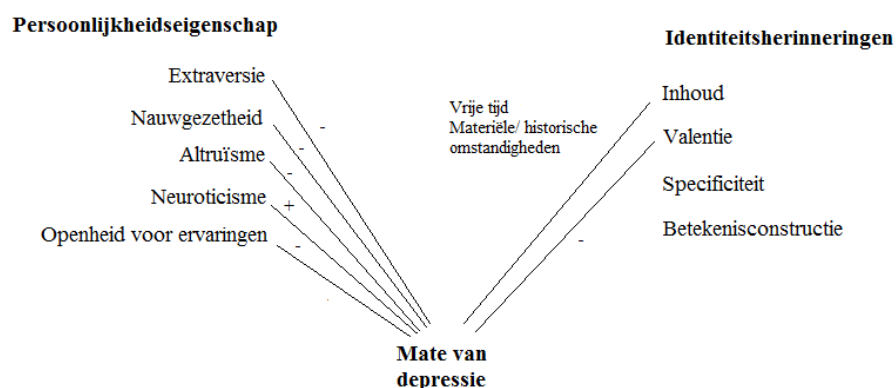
Persoonlijkheidseigenschap

Identiteitsherinneringen

Extraversie
-
Nauwgezetheid
-
Altruïsme
-
Neuroticisme
+
Openheid voor ervaringen
-

Vrije tijd
Materiële/ historische omstandigheden

Inhoud
Valentie
Specificiteit
Betekenisconstructie
-

Mate van depressie